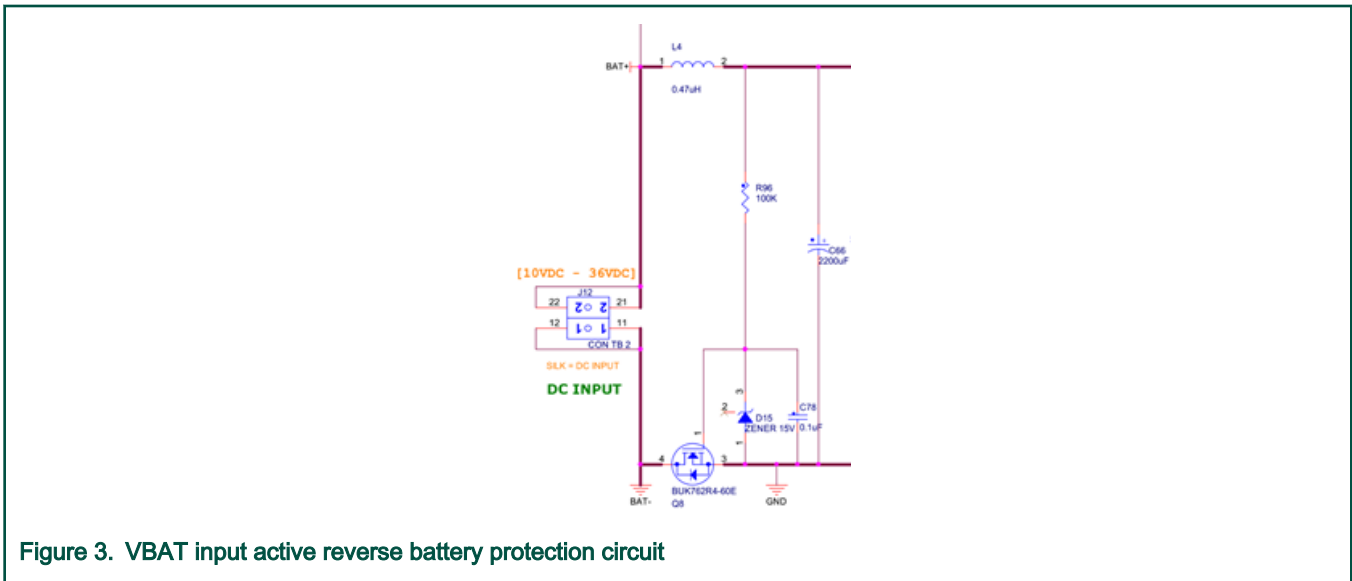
L4
BAT+ 1 2
0.47uH

R96
100K

C66
2200uF

[10VDC - 36VDC]
J12
22 2 o2 21
12 1 o1 11
CON TB 2
SILK = DC INPUT

DC INPUT

3
2 D15
ZENER 15V
1
C78
0.1uF

1
4 3
BAT-
BUK762R4-60E
Q8
GND

Figure 3. VBAT input active reverse battery protection circuit